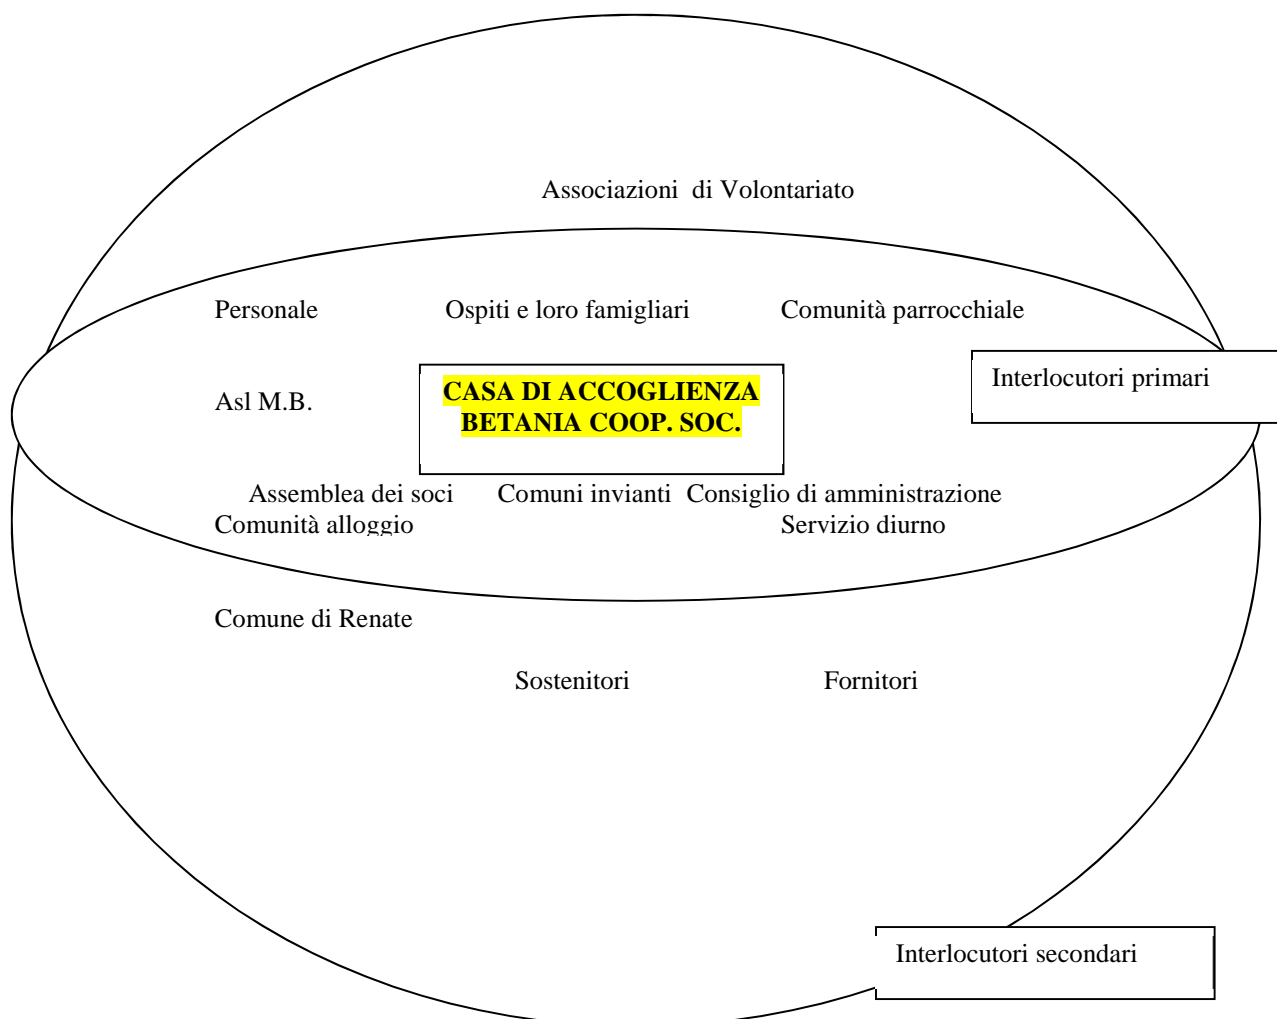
Associazioni di Volontariato

Personale Ospiti e loro famigliari Comunità parrocchiale

Interlocutori primari

Asl M.B.

CASA DI ACCOGLIENZA BETANIA COOP. SOC.

Assemblea dei soci Comuni invianti Consiglio di amministrazione
Comunità alloggio Servizio diurno

Comune di Renate

Sostenitori Fornitori

Interlocutori secondari